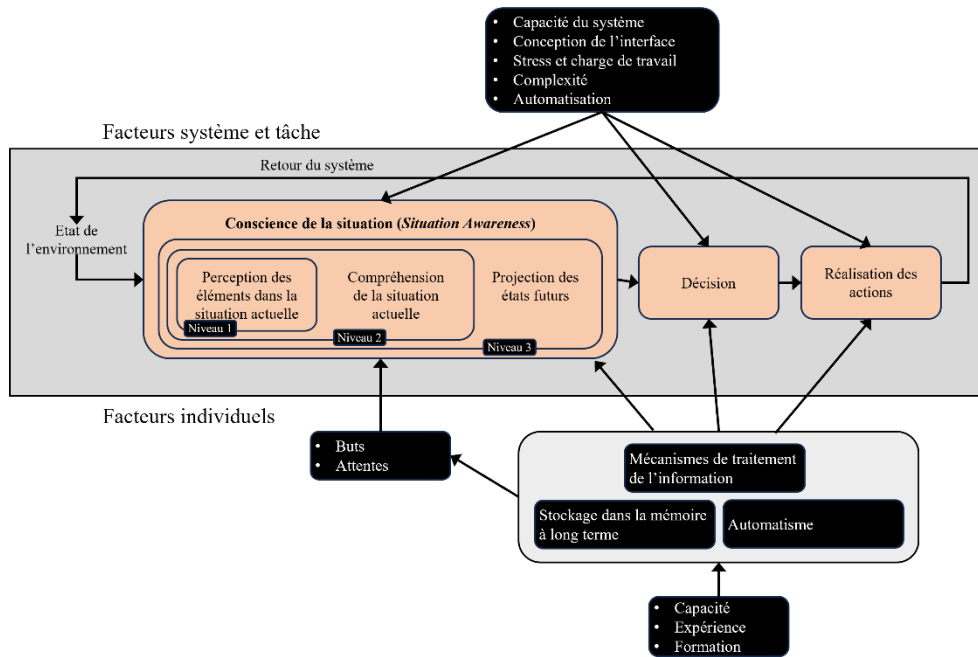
• Capacité du système
• Conception de l'interface
• Stress et charge de travail
• Complexité
• Automatisation

Facteurs système et tâche

Retour du système

Etat de l'environnement

Conscience de la situation (*Situation Awareness*)

Perception des éléments dans la situation actuelle

Niveau 1

Compréhension de la situation actuelle

Niveau 2

Projection des états futurs

Niveau 3

Décision

Réalisation des actions

Facteurs individuels

• Buts
• Attentes

Mécanismes de traitement de l'information

Stockage dans la mémoire à long terme

Automatisme

• Capacité
• Expérience
• Formation